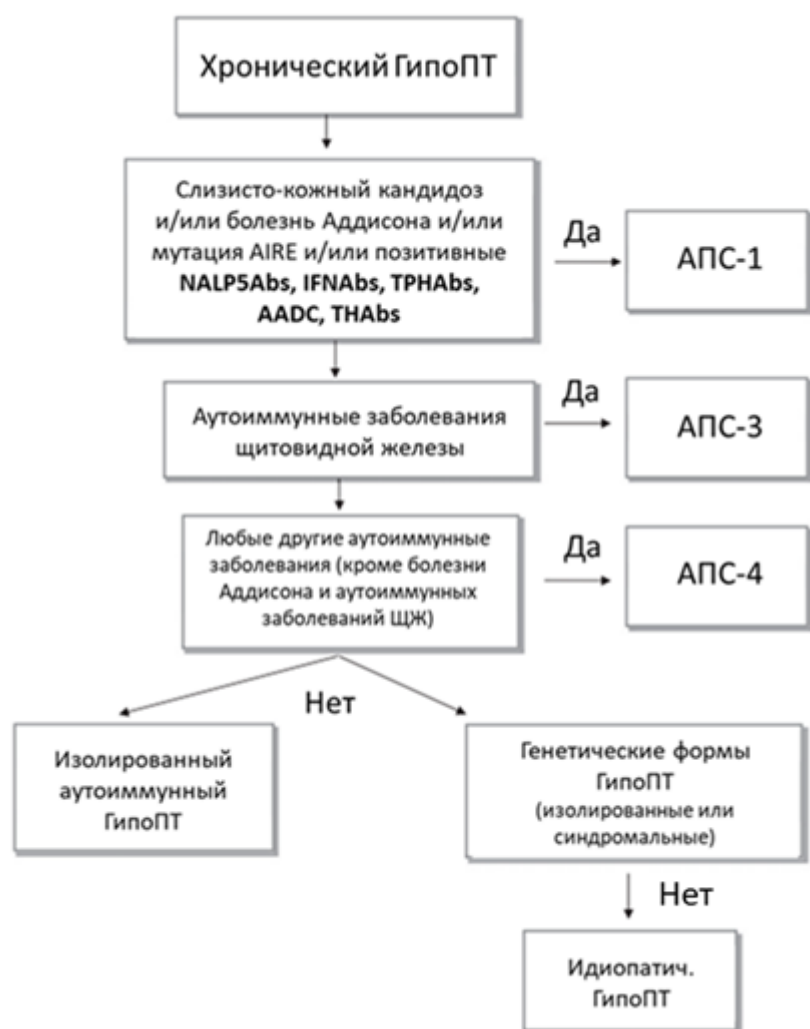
Хронический ГипоПТ

Слизисто-кожный кандидоз и/или болезнь Аддисона и/или мутация AIRE и/или позитивные **NALP5Abs, IFNAbs, TPHAbs, AADC, THAbs**

Да

АПС-1

Аутоиммунные заболевания щитовидной железы

Да

АПС-3

Любые другие аутоиммунные заболевания (кроме болезни Аддисона и аутоиммунных заболеваний ЩЖ)

Да

АПС-4

Нет

Изолированный аутоиммунный ГипоПТ

Генетические формы ГипоПТ (изолированные или синдромальные)

Нет

Идиопатич. ГипоПТ